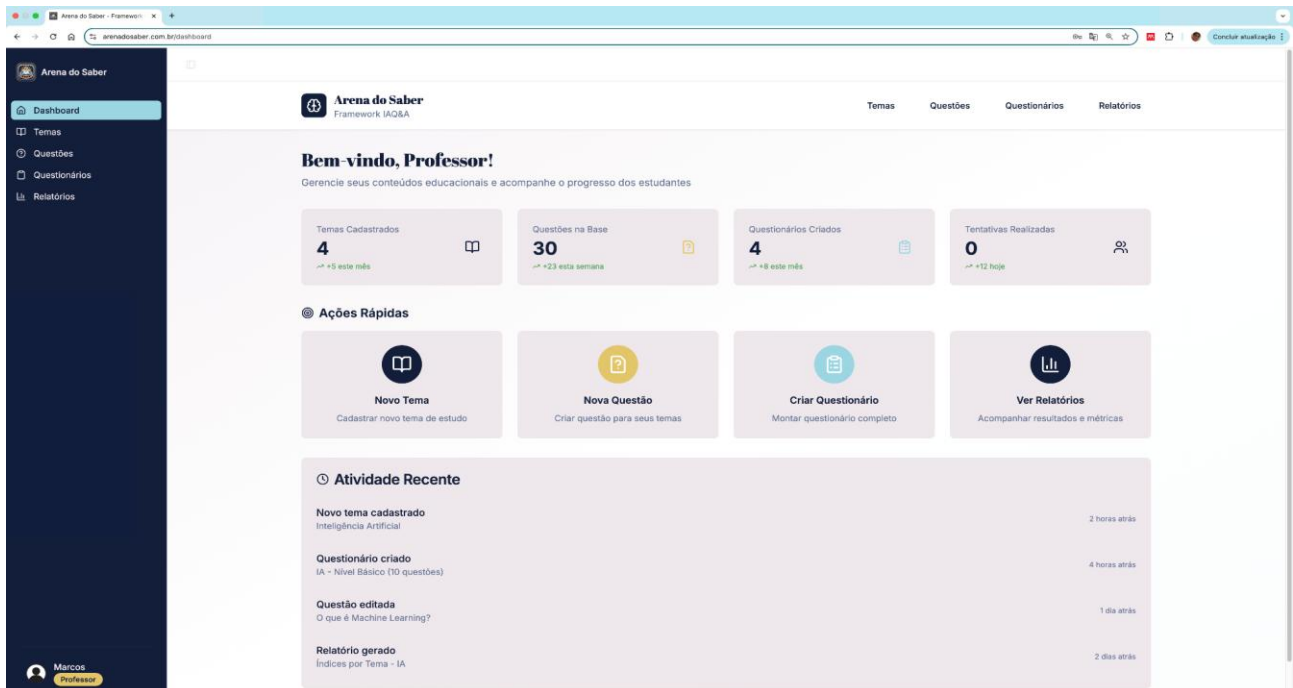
Arena do Saber - Framework ×

arenadosaber.com.br/dashboard

Concluir atualização

Arena do Saber

Dashboard
Temas
Questões
Questionários
Relatórios

Marcos
Professor

Arena do Saber
Framework IAQ&A

Temas Questões Questionários Relatórios

Bem-vindo, Professor!

Gerencie seus conteúdos educacionais e acompanhe o progresso dos estudantes

Temas Cadastrados
4
+5 este mês

Questões na Base
30
+23 esta semana

Questionários Criados
4
+8 este mês

Tentativas Realizadas
0
+12 hoje

Ações Rápidas

Novo Tema
Cadastrar novo tema de estudo

Nova Questão
Criar questão para seus temas

Criar Questionário
Montar questionário completo

Ver Relatórios
Acompanhar resultados e métricas

Atividade Recente

Novo tema cadastrado
Inteligência Artificial
2 horas atrás

Questionário criado
IA - Nível Básico (10 questões)
4 horas atrás

Questão editada
O que é Machine Learning?
1 dia atrás

Relatório gerado
Índices por Tema - IA
2 dias atrás